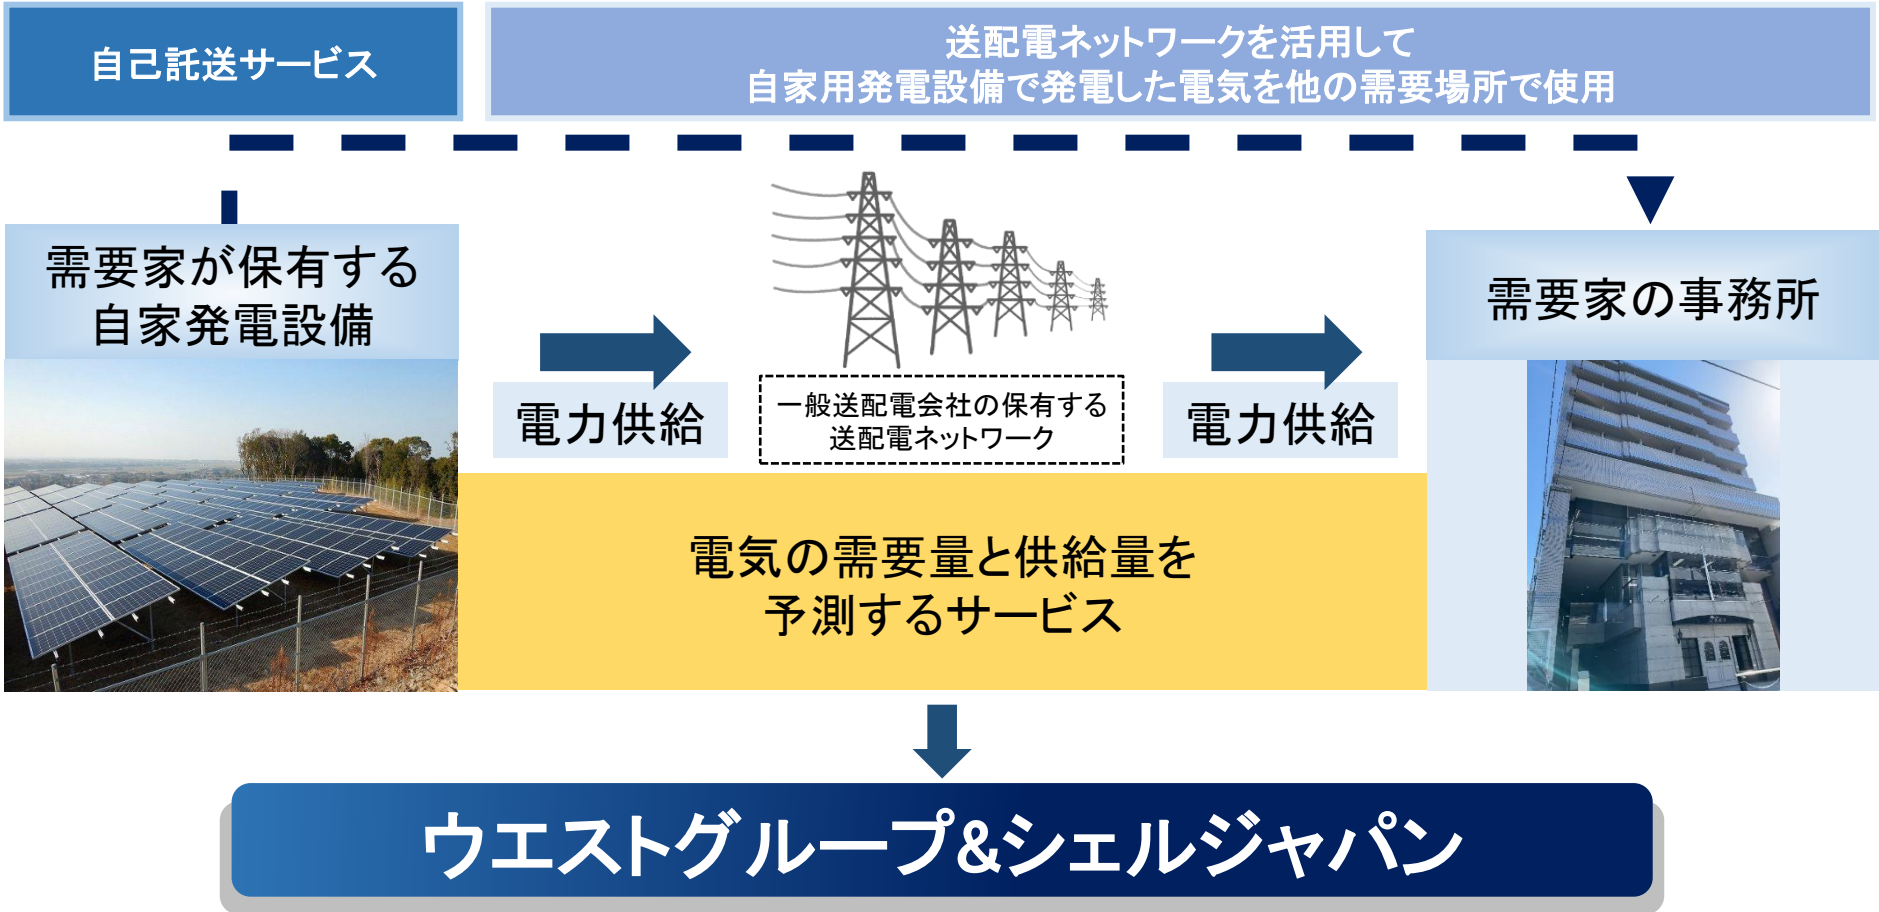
自己託送サービス

送配電ネットワークを活用して
自家用発電設備で発電した電気を他の需要場所で使用

需要家が保有する
自家発電設備

電力供給

一般送配電会社の保有する
送配電ネットワーク

電力供給

需要家の事務所

電気の需要量と供給量を
予測するサービス

ウエストグループ&シェルジャパン